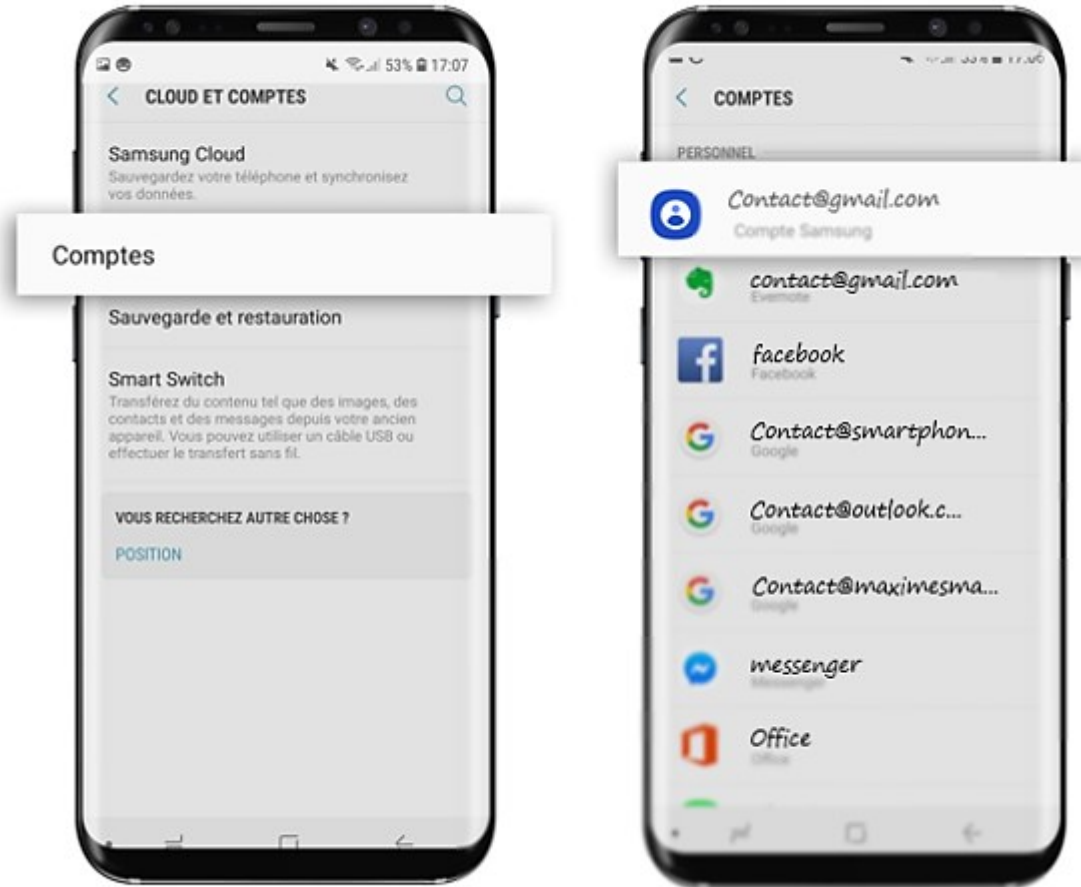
53% 17:07

CLOUD ET COMPTES

Samsung Cloud
Sauvegardez votre téléphone et synchronisez vos données.

Comptes

Sauvegarde et restauration

Smart Switch
Transférez du contenu tel que des images, des contacts et des messages depuis votre ancien appareil. Vous pouvez utiliser un câble USB ou effectuer le transfert sans fil.

VOUS RECHERCHEZ AUTRE CHOSE ?
POSITION

COMPTES

PERSONNEL

Contact@gmail.com
Compte Samsung

contact@gmail.com
Evernote

facebook
Facebook

Contact@smartphon...
Google

Contact@outlook.c...
Google

Contact@maximesma...
Google

messenger
Messenger

Office
Office